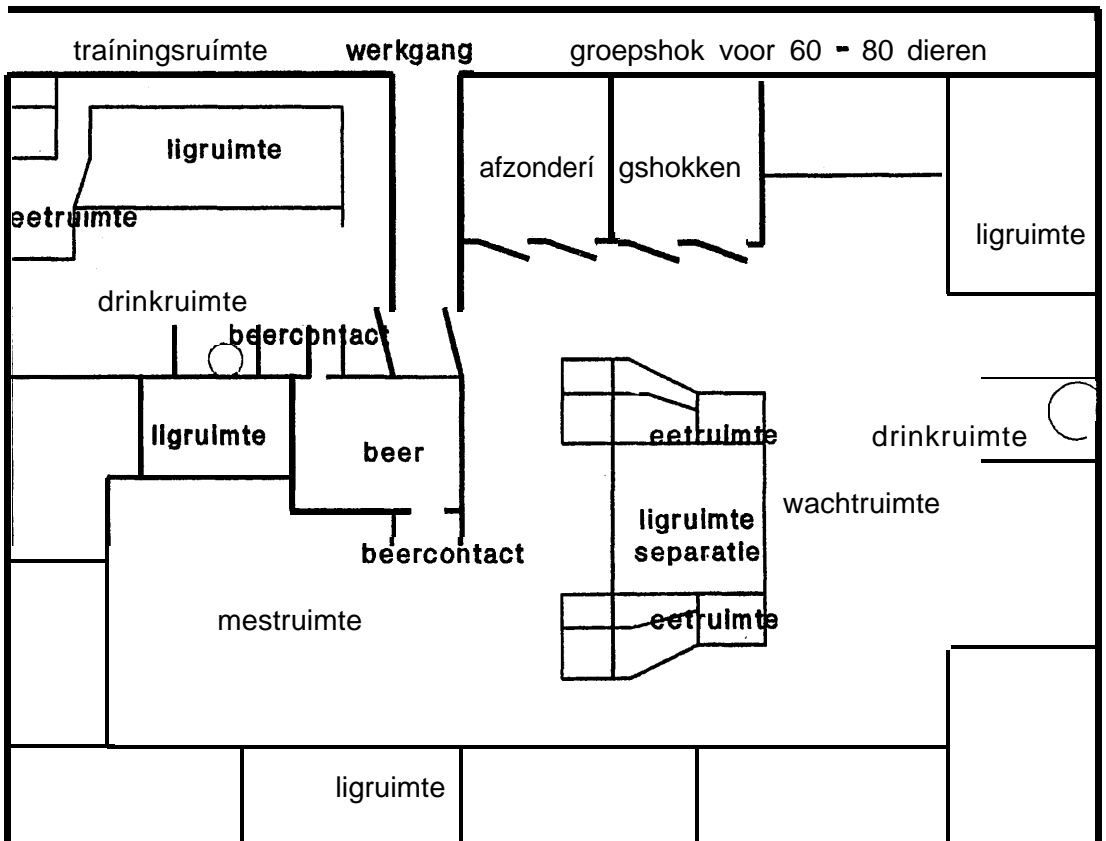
traíningsruímte werkgang groepshok voor 60 - 80 dieren

ligruimte

afzonderí gshokken

eetruimte

ligruimte

drinkruimte

beercontact

ligruimte

beer

eetruimte

drinkruimte

wachtruimte

ligruimte separatie

beercontact

mestruimte

eetruimte

ligruimte